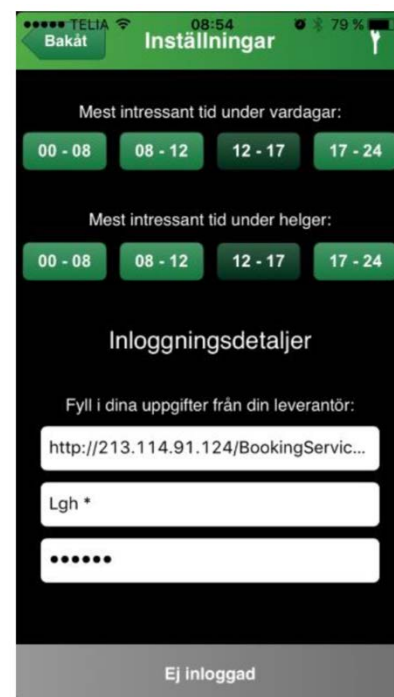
••••• TELIA 08:54 79 %

Bakåt Inställningar

Mest intressant tid under vardagar:

00 - 08 08 - 12 12 - 17 17 - 24

Mest intressant tid under helger:

00 - 08 08 - 12 12 - 17 17 - 24

Inloggningsdetaljer

Fyll i dina uppgifter från din leverantör:

http://213.114.91.124/BookingServic...

Lgh *

••••••

Ej inloggad